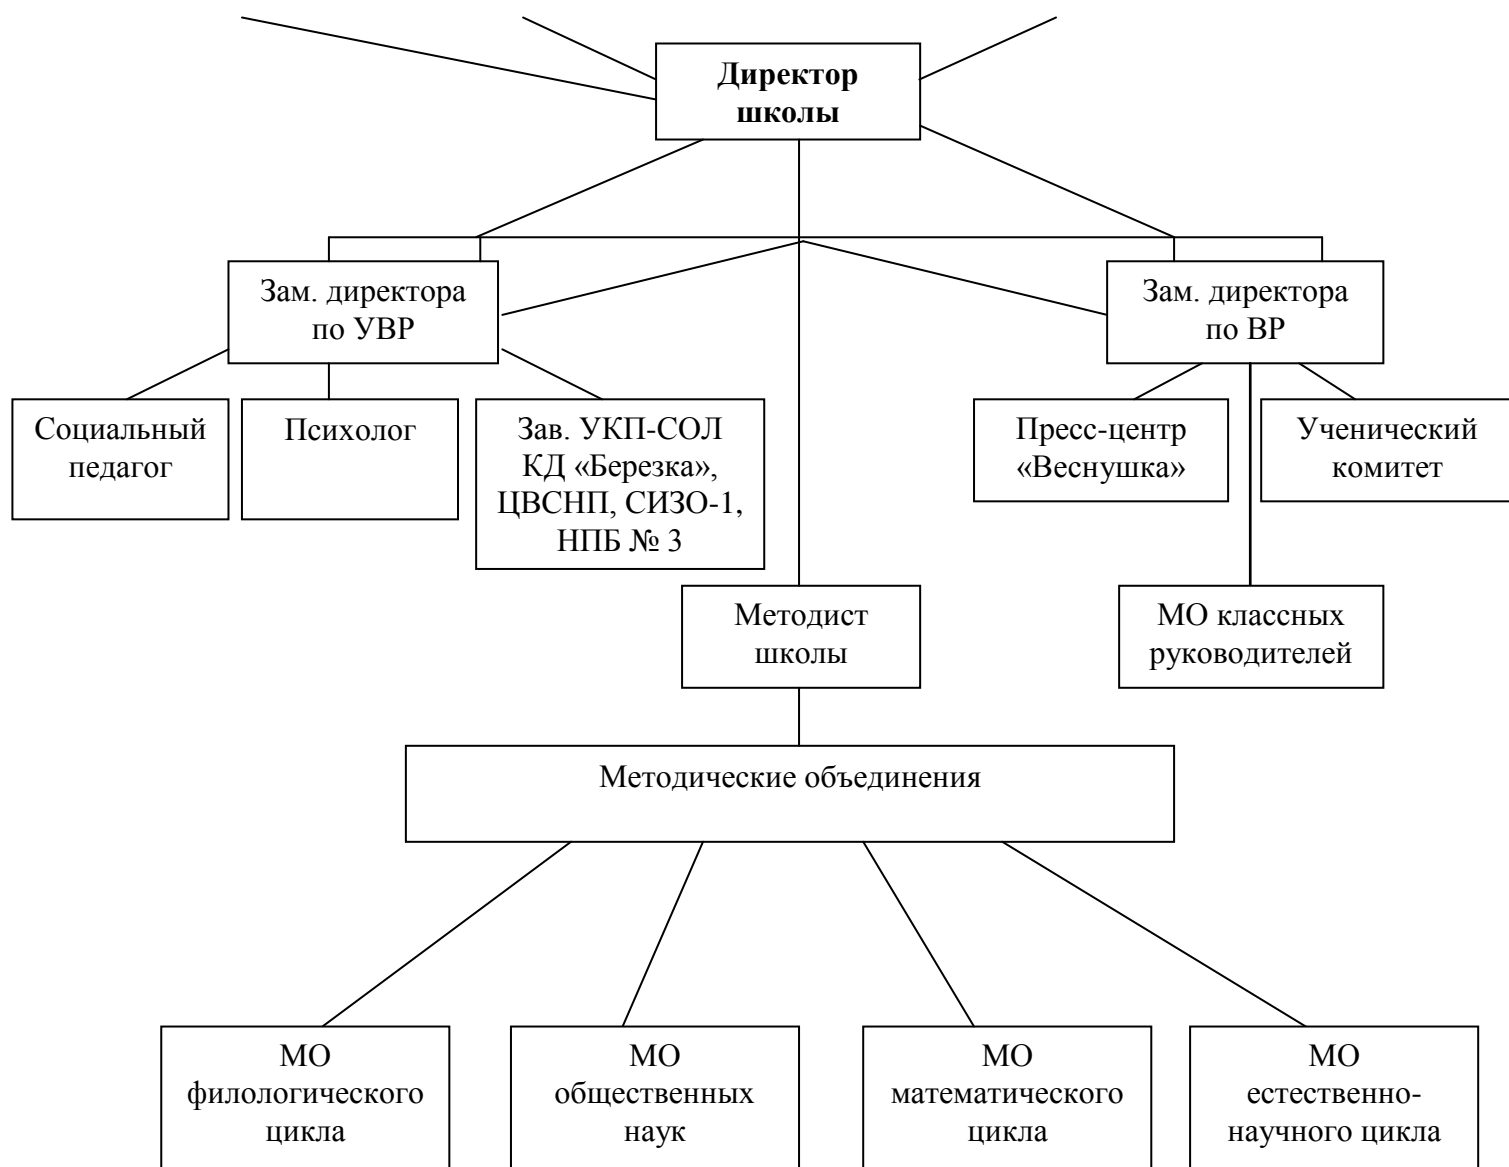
Директор школы

Зам. директора по УВР

Зам. директора по ВР

Социальный педагог

Психолог

Зав. УКП-СОЛ КД «Березка», ЦВСНП, СИЗО-1, НПБ № 3

Пресс-центр «Веснушка»

Ученический комитет

Методист школы

МО классных руководителей

Методические объединения

МО филологического цикла

МО общественных наук

МО математического цикла

МО естественно-научного цикла